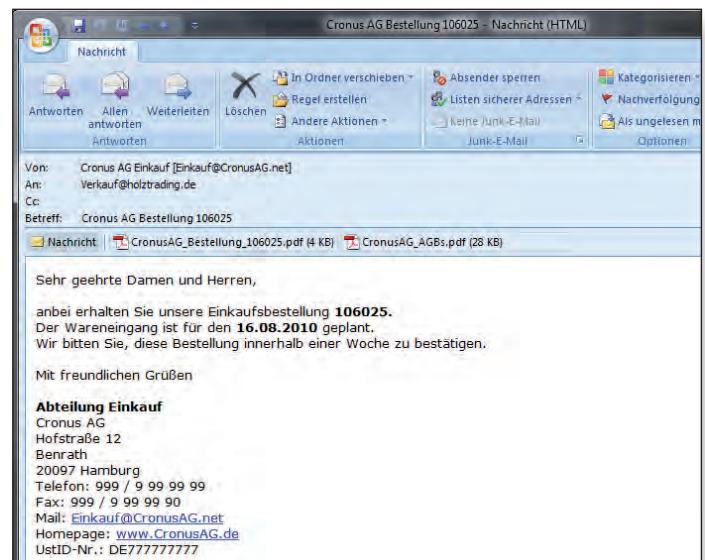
Cronus AG Bestellung 106025 - Nachricht (HTML)

Nachricht

Antworten | Allen antworten | Weiterleiten
Antworten

Löschen | In Ordner verschieben | Regel erstellen | Andere Aktionen
Aktionen

Absender sperren | Listen sicherer Adressen | Keine Junk-E-Mail
Junk-E-Mail

Kategorisieren | Nachverfolgung | Als ungelesen m
Optionen

Von: Cronus AG Einkauf [Einkauf@CronusAG.net]
An: Verkauf@holztrading.de
Cc:
Betreff: Cronus AG Bestellung 106025

Nachricht | CronusAG_Bestellung_106025.pdf (4 KB) | CronusAG_AGBs.pdf (28 KB)

Sehr geehrte Damen und Herren,

anbei erhalten Sie unsere Einkaufsbestellung **106025.**
Der Wareneingang ist für den **16.08.2010** geplant.
Wir bitten Sie, diese Bestellung innerhalb einer Woche zu bestätigen.

Mit freundlichen Grüßen

**Abteilung Einkauf**
Cronus AG
Hofstraße 12
Benrath
20097 Hamburg
Telefon: 999 / 9 99 99 99
Fax: 999 / 9 99 99 90
Mail: Einkauf@CronusAG.net
Homepage: www.CronusAG.de
UstID-Nr.: DE777777777